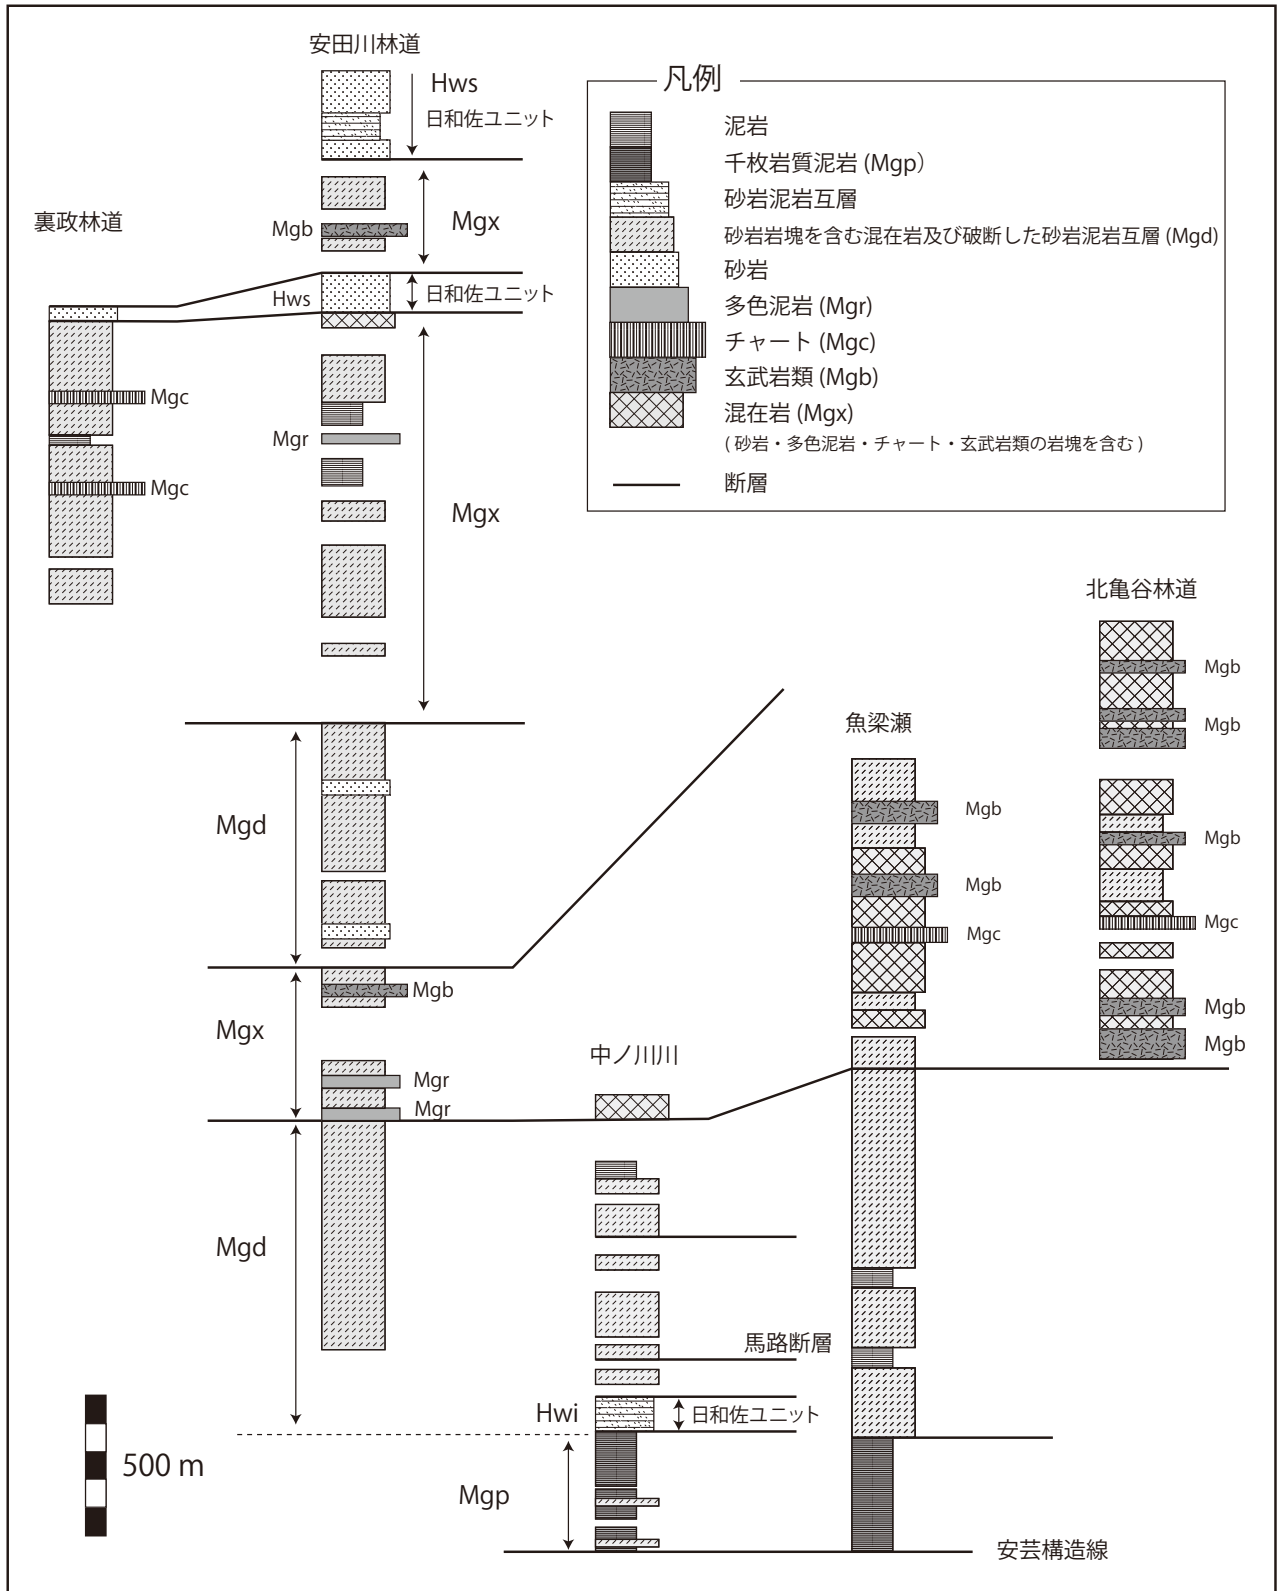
安田川林道

Hws
日和佐ユニット

Mgx
Mgb

裏政林道

Hws
日和佐ユニット

Mgc
Mgc

Mgr

Mgx

凡例
泥岩
千枚岩質泥岩 (Mgp)
砂岩泥岩互層
砂岩岩塊を含む混在岩及び破断した砂岩泥岩互層 (Mgd)
砂岩
多色泥岩 (Mgr)
チャート (Mgc)
玄武岩類 (Mgb)
混在岩 (Mgx)
( 砂岩・多色泥岩・チャート・玄武岩類の岩塊を含む )
断層

北亀谷林道
Mgb
Mgb

魚梁瀬
Mgb
Mgb
Mgc

Mgb
Mgc
Mgb
Mgb

Mgd

Mgb
Mgx

Mgr
Mgr

中ノ川川

Mgd

馬路断層

Hwi
日和佐ユニット

500 m

Mgp

安芸構造線